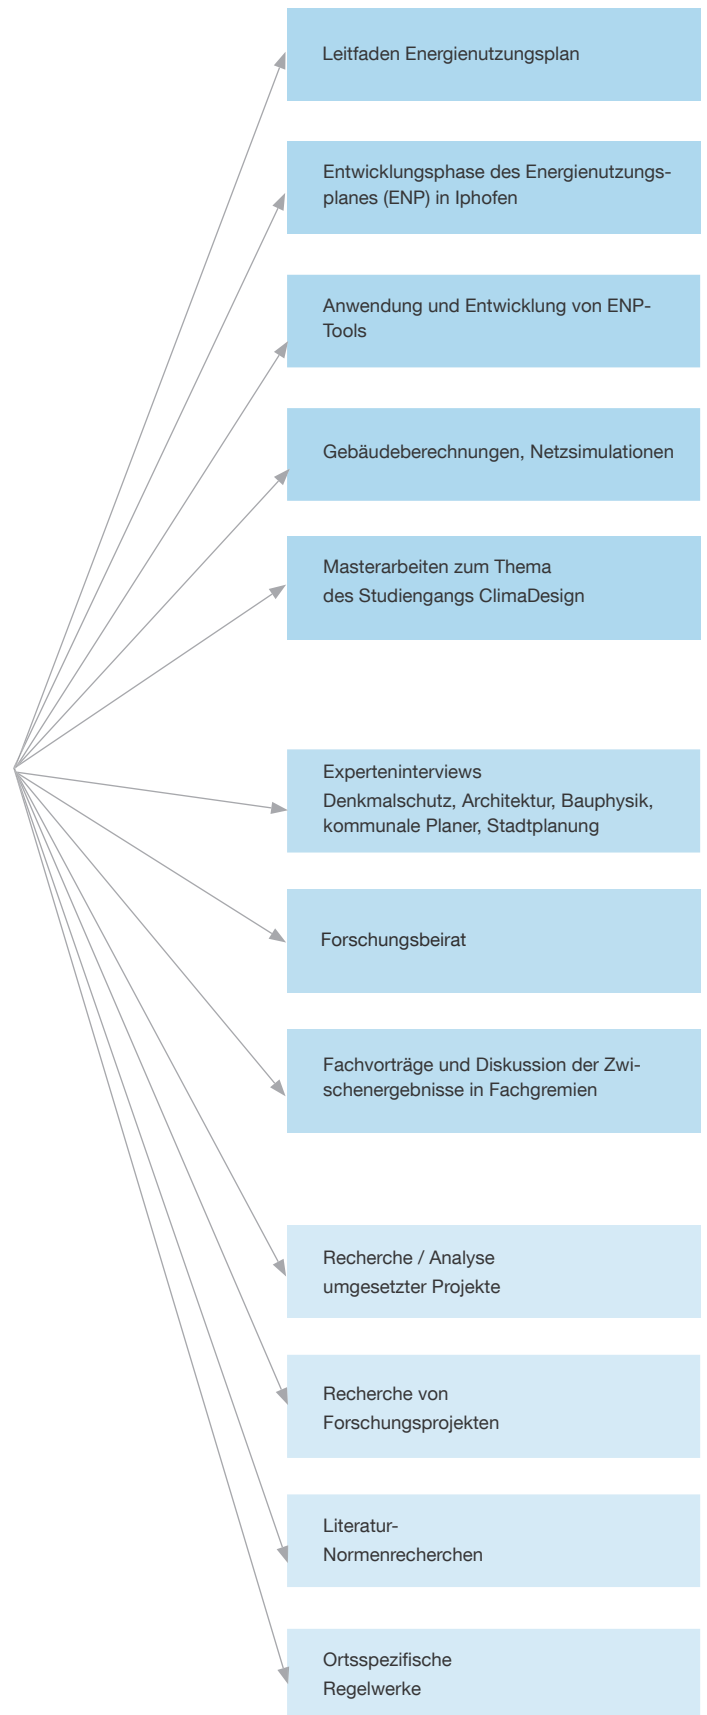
Leitfaden Energienutzungsplan

Entwicklungsphase des Energienutzungsplanes (ENP) in Iphofen

Anwendung und Entwicklung von ENP-Tools

Gebäudeberechnungen, Netzsimulationen

Masterarbeiten zum Thema
des Studiengangs ClimaDesign

Experteninterviews
Denkmalschutz, Architektur, Bauphysik, kommunale Planer, Stadtplanung

Forschungsbeirat

Fachvorträge und Diskussion der Zwischenergebnisse in Fachgremien

Recherche / Analyse
umgesetzter Projekte

Recherche von
Forschungsprojekten

Literatur-
Normenrecherchen

Ortsspezifische
Regelwerke